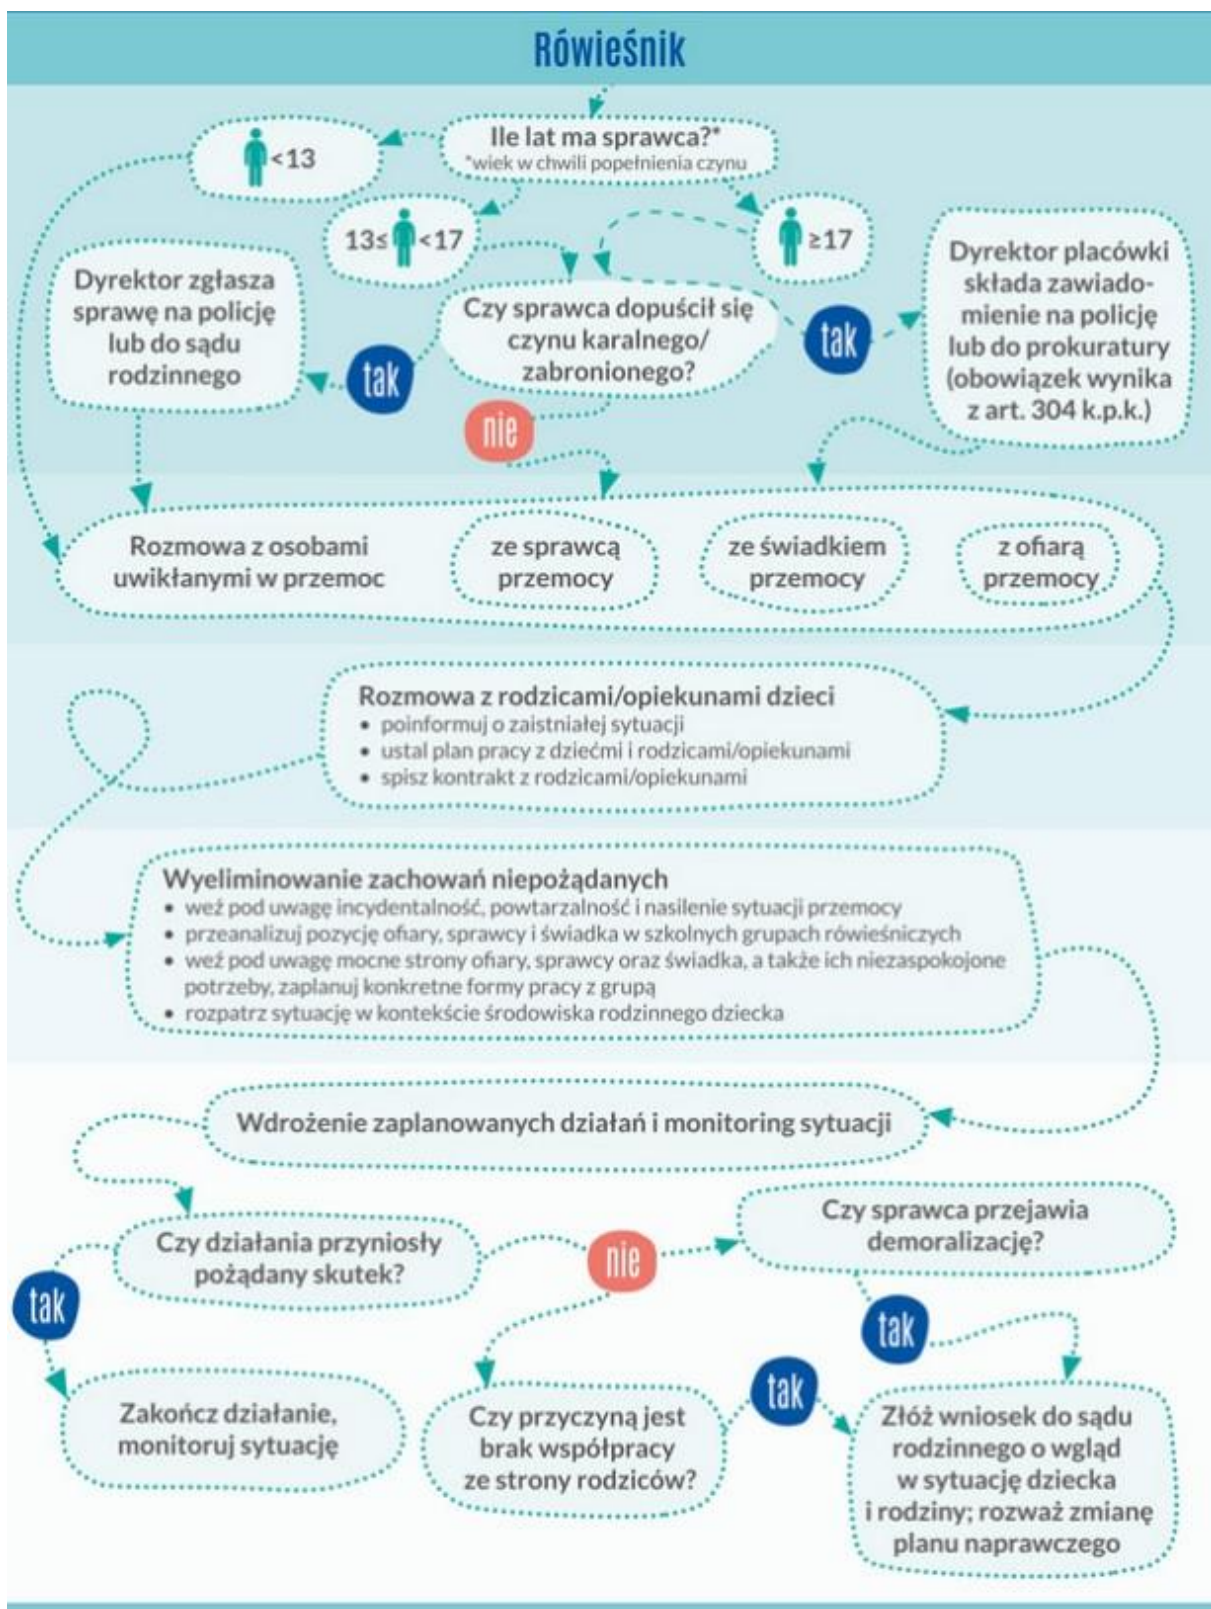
Rówieśnik

Ile lat ma sprawca?*
*wiek w chwili popełnienia czynu

<13

13≤ <17

≥17

Dyrektor zgłasza sprawę na policję lub do sądu rodzinnego

tak

Czy sprawca dopuścił się czynu karalnego/zabronionego?

tak

Dyrektor placówki składa zawiadomienie na policję lub do prokuratury (obowiązek wynika z art. 304 k.p.k.)

nie

Rozmowa z osobami uwikłanymi w przemoc

ze sprawcą przemocy

ze świadkiem przemocy

z ofiarą przemocy

Rozmowa z rodzicami/opiekunami dzieci
• poinformuj o zaistniałej sytuacji
• ustal plan pracy z dziećmi i rodzicami/opiekunami
• spisz kontrakt z rodzicami/opiekunami

Wyeliminowanie zachowań niepożądanych
• weź pod uwagę incydentalność, powtarzalność i nasilenie sytuacji przemocy
• przeanalizuj pozycję ofiary, sprawcy i świadka w szkolnych grupach rówieśniczych
• weź pod uwagę mocne strony ofiary, sprawcy oraz świadka, a także ich niezaspokojone potrzeby, zaplanuj konkretne formy pracy z grupą
• rozpatrz sytuację w kontekście środowiska rodzinnego dziecka

Wdrożenie zaplanowanych działań i monitoring sytuacji

Czy działania przyniosły pożądany skutek?

nie

Czy sprawca przejawia demoralizację?

tak

tak

Zakończ działanie, monitoruj sytuację

Czy przyczyną jest brak współpracy ze strony rodziców?

tak

Złóż wniosek do sądu rodzinnego o wgląd w sytuację dziecka i rodziny; rozważ zmianę planu naprawczego